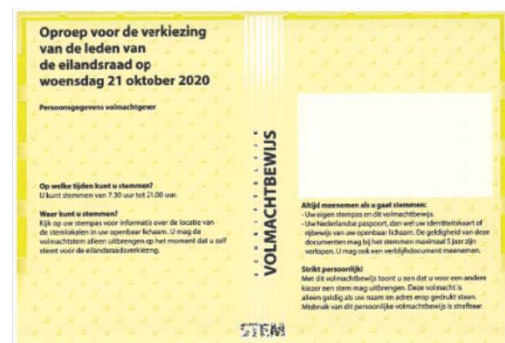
Oproep voor de verkiezing van de leden van de eilandsraad op woensdag 21 oktober 2020

Persoonsgegevens volmachtgever

Op welke tijden kunt u stemmen?
U kunt stemmen van 7.30 uur tot 21.00 uur.

Waar kunt u stemmen?
Kijk op uw stempas voor informatie over de locatie van de stemlokalen in uw openbaar lichaam. U mag de volmachtstem alleen uitbrengen op het moment dat u zelf stemt voor de eilandsraadsverkiezing.

SCHRIFTELIJK VOLMACHTBEWIJS

Altijd meenemen als u gaat stemmen:
- Uw eigen stempas en dit volmachtbewijs.
- Uw Nederlandse paspoort, dan wel uw identiteitskaart of rijbewijs van uw openbaar lichaam. De geldigheid van deze documenten mag bij het stemmen maximaal 5 jaar zijn verlopen. U mag ook een verblijfsdocument meenemen.

Strikt persoonlijk!
Met dit volmachtbewijs toont u aan dat u voor een andere kiezer een stem mag uitbrengen. Deze volmacht is alleen geldig als uw naam en adres erop gedrukt staan. Misbruik van dit persoonlijke volmachtbewijs is strafbaar.

STEM